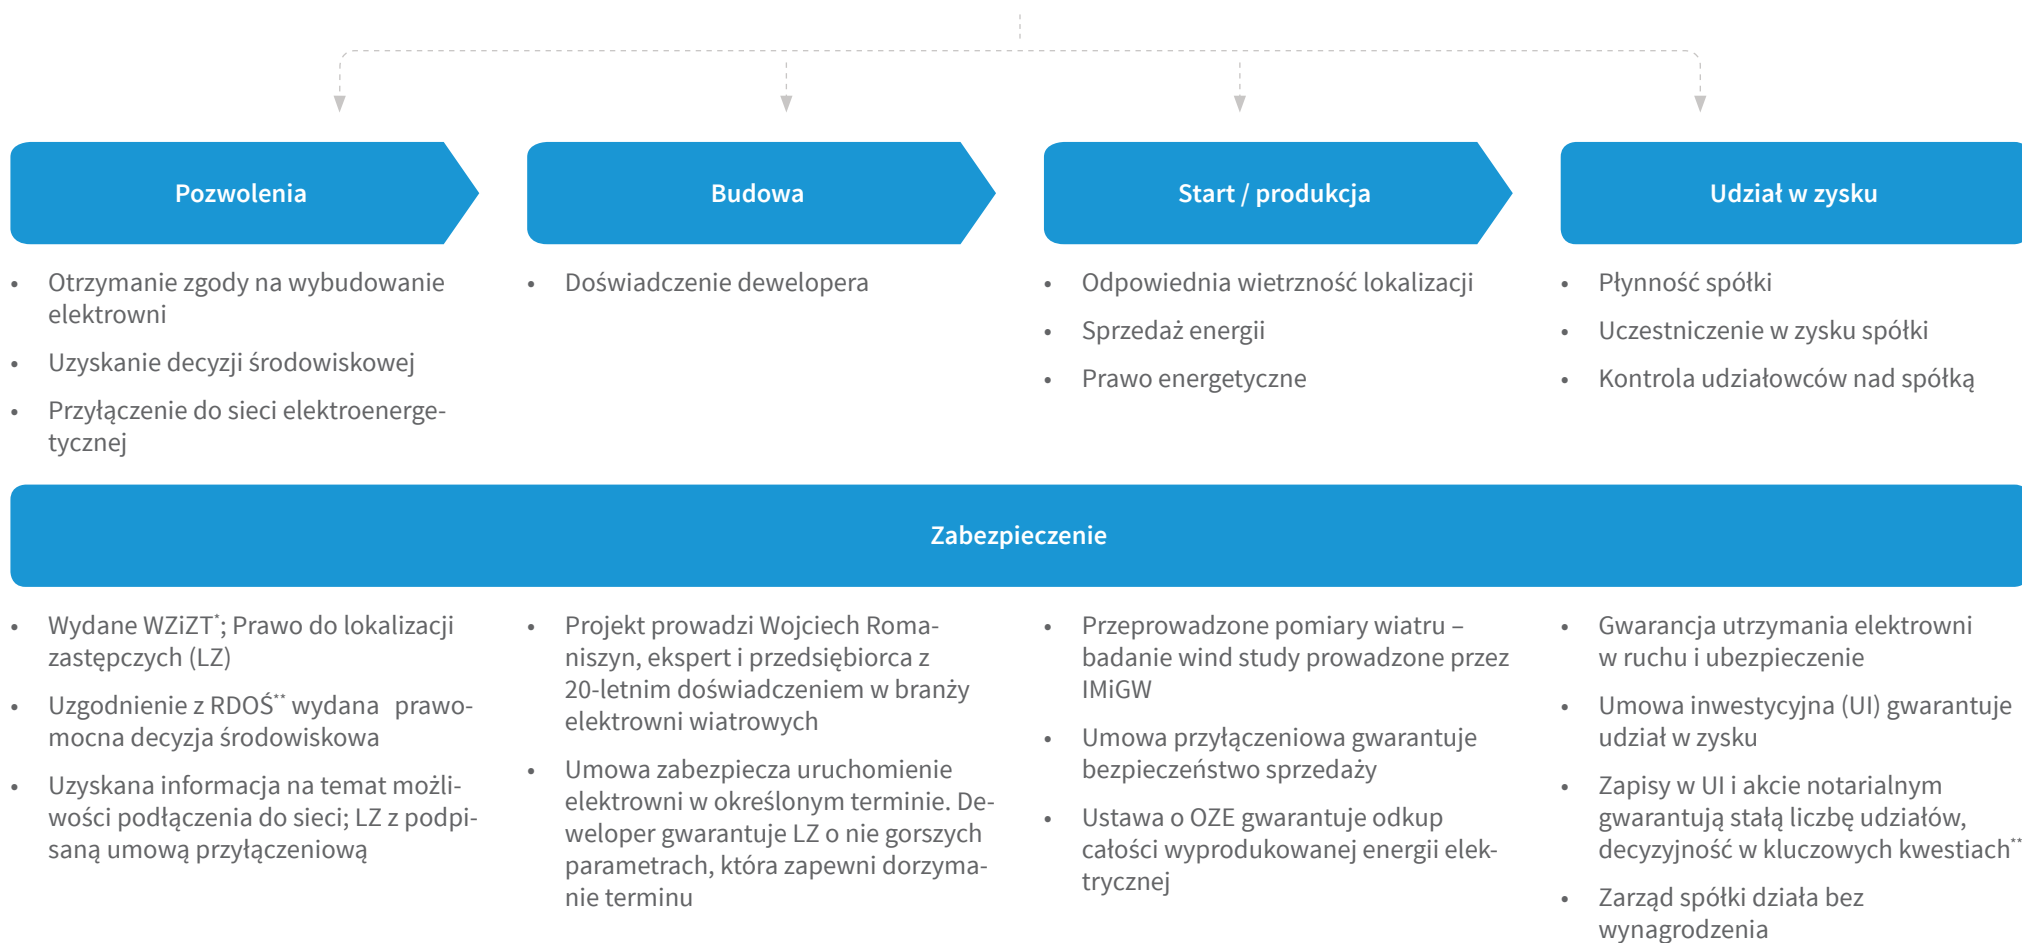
Pozwolenia

Budowa

Start / produkcja

Udział w zysku

- Otrzymanie zgody na wybudowanie elektrowni
- Uzyskanie decyzji środowiskowej
- Przyłączenie do sieci elektroenergetycznej

- Doświadczenie dewelopera

- Odpowiednia wietrzność lokalizacji
- Sprzedaż energii
- Prawo energetyczne

- Płynność spółki
- Uczestniczenie w zysku spółki
- Kontrola udziałowców nad spółką

Zabezpieczenie

- Wydane WZiZT*; Prawo do lokalizacji zastępczych (LZ)
- Uzgodnienie z RDOŚ** wydana prawomocna decyzja środowiskowa
- Uzyskana informacja na temat możliwości podłączenia do sieci; LZ z podpisaną umową przyłączeniową

- Projekt prowadzi Wojciech Romaniszyn, ekspert i przedsiębiorca z 20-letnim doświadczeniem w branży elektrowni wiatrowych
- Umowa zabezpiecza uruchomienie elektrowni w określonym terminie. Deweloper gwarantuje LZ o nie gorszych parametrach, która zapewni dorzymanie terminu

- Przeprowadzone pomiary wiatru – badanie wind study prowadzone przez IMiGW
- Umowa przyłączeniowa gwarantuje bezpieczeństwo sprzedaży
- Ustawa o OZE gwarantuje odkup całości wyprodukowanej energii elektrycznej

- Gwarancja utrzymania elektrowni w ruchu i ubezpieczenie
- Umowa inwestycyjna (UI) gwarantuje udział w zysku
- Zapisy w UI i akcie notarialnym gwarantują stałą liczbę udziałów, decyzyjność w kluczowych kwestiach**
- Zarząd spółki działa bez wynagrodzenia